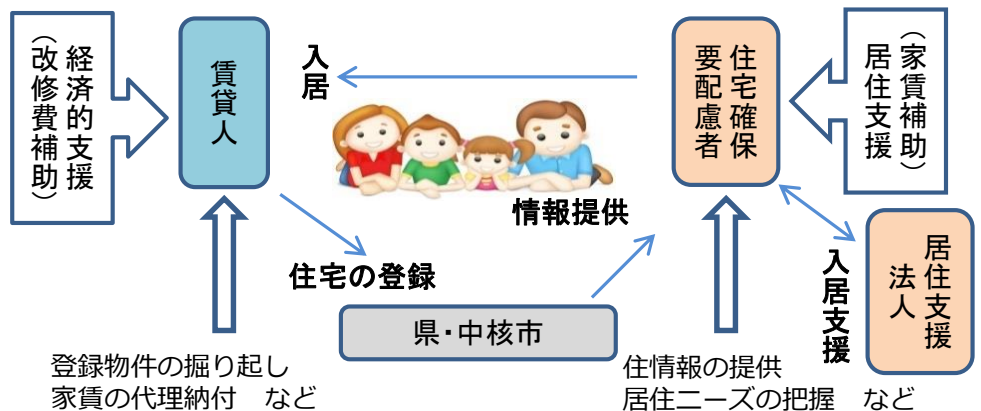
経済的支援
（改修費補助）

賃貸人

入居

住宅確保要配慮者

居住支援
（家賃補助）

情報提供

住宅の登録

県・中核市

入居支援

居住支援法人

登録物件の掘り起し
家賃の代理納付　など

住情報の提供
居住ニーズの把握　など